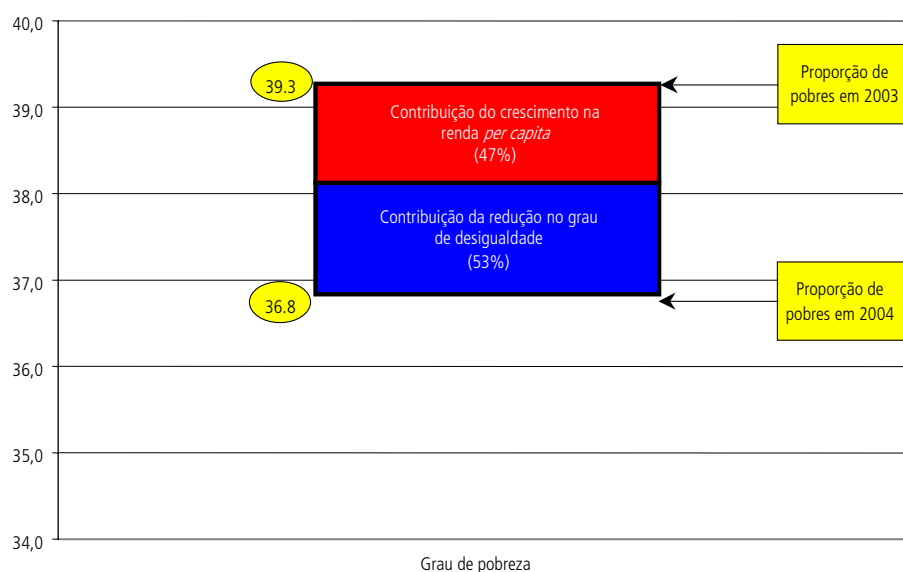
40,0
39,0
38,0
37,0
36,0
35,0
34,0

39.3

Contribuição do crescimento na renda *per capita* (47%)

Contribuição da redução no grau de desigualdade (53%)

36.8

Proporção de pobres em 2003

Proporção de pobres em 2004

Grau de pobreza